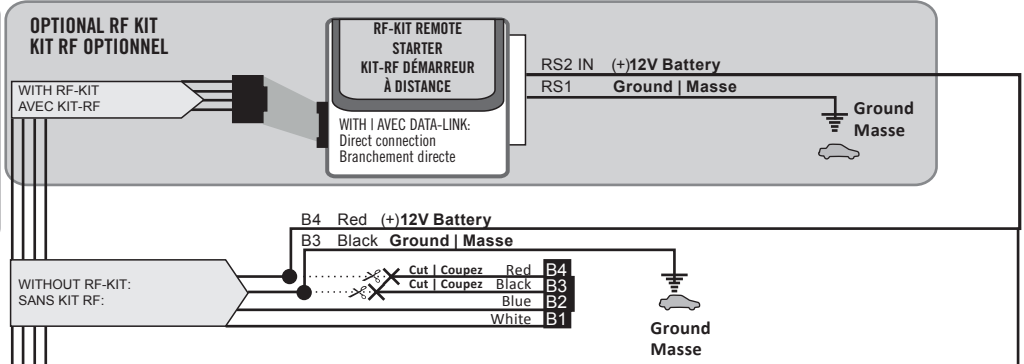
OPTIONAL RF KIT
KIT RF OPTIONNEL

WITH RF-KIT
AVEC KIT-RF

RF-KIT REMOTE STARTER
KIT-RF DÉMARREUR À DISTANCE

WITH | AVEC DATA-LINK:
Direct connection
Branchement directe

RS2 IN (+)12V Battery
RS1 Ground | Masse

Ground
Masse

B4 Red (+)12V Battery
B3 Black Ground | Masse

WITHOUT RF-KIT:
SANS KIT RF:

Cut | Coupez
Cut | Coupez

Red B4
Black B3
Blue B2
White B1

Ground
Masse